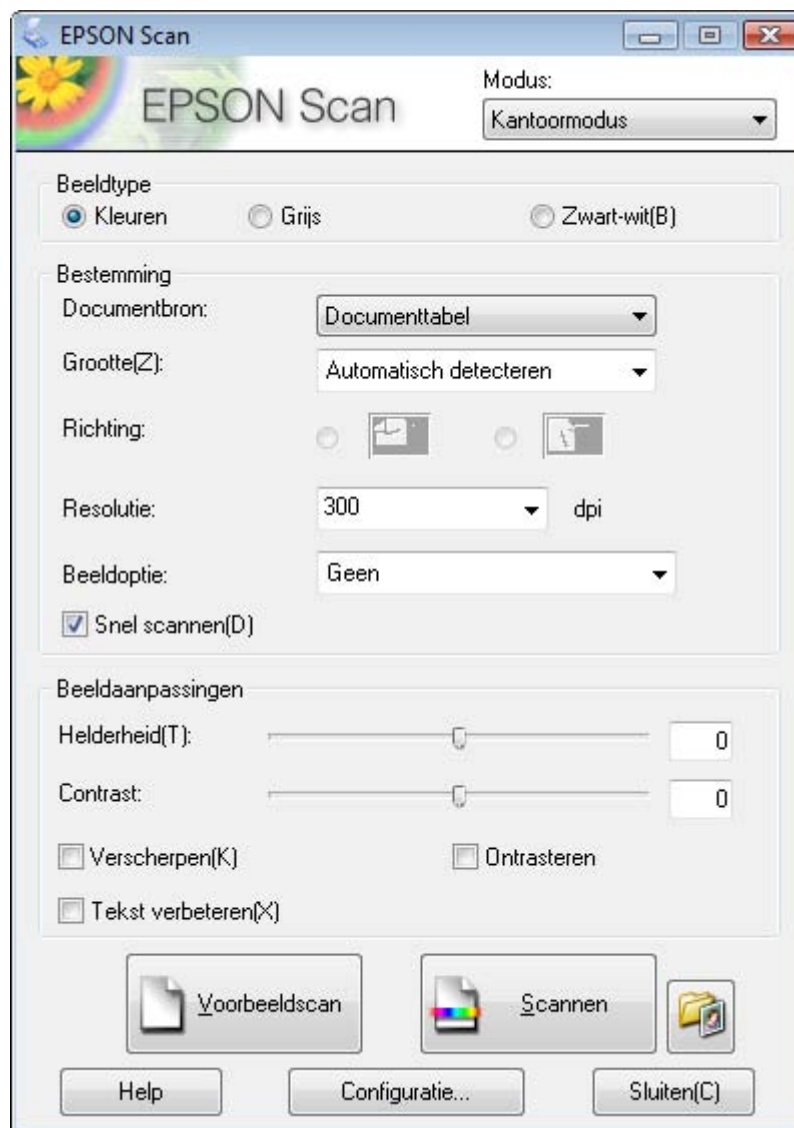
EPSON Scan

EPSON Scan

Modus:
Kantoormodus

Beeldtype
Kleuren
Grijs
Zwart-wit(B)

Bestemming
Documentbron: Documenttabel
Grootte(Z): Automatisch detecteren
Richting:
Resolutie: 300 dpi
Beeldoptie: Geen
Snel scannen(D)

Beeldaanpassingen
Helderheid(T): 0
Contrast: 0
Verscherpen(K)
Ontrasteren
Tekst verbeteren(X)

Voorbeeldscan
Scannen

Help
Configuratie...
Sluiten(C)